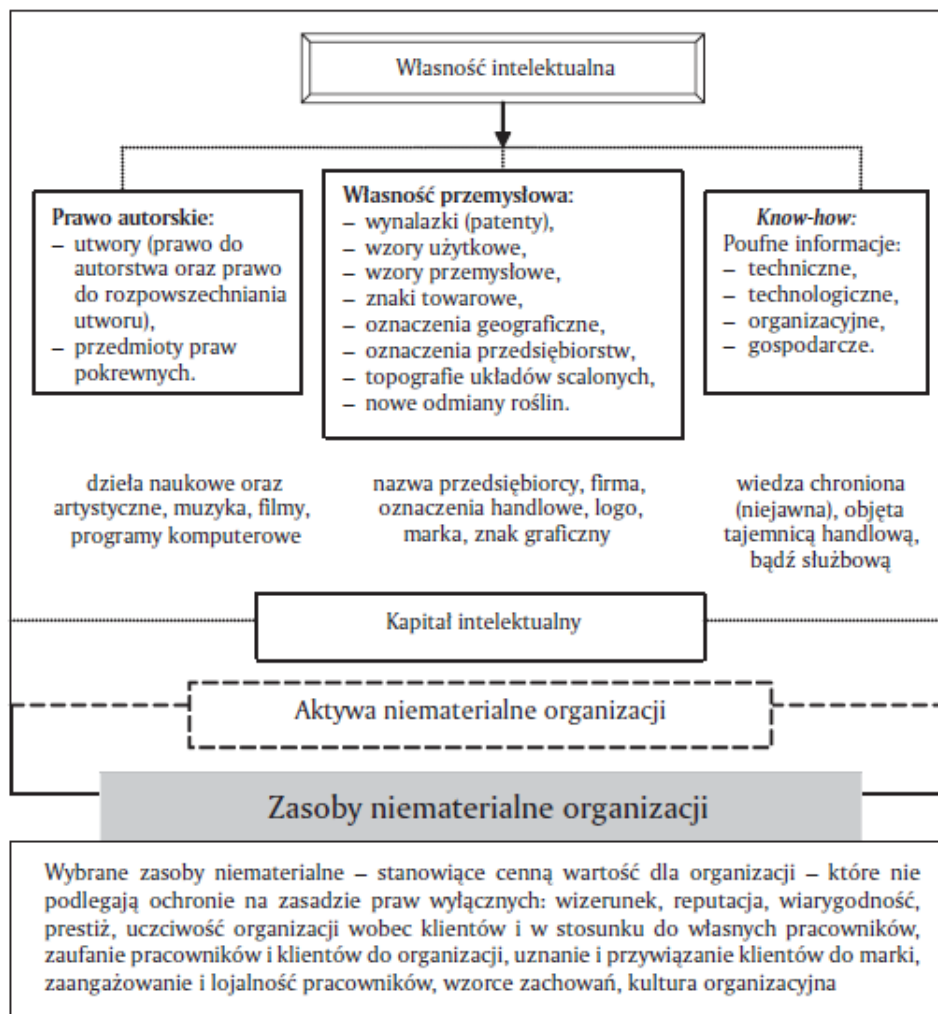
Własność intelektualna

Prawo autorskie:
– utwory (prawo do autorstwa oraz prawo do rozpowszechniania utworu),
– przedmioty praw pokrewnych.

Własność przemysłowa:
– wynalazki (patenty),
– wzory użytkowe,
– wzory przemysłowe,
– znaki towarowe,
– oznaczenia geograficzne,
– oznaczenia przedsiębiorstw,
– topografie układów scalonych,
– nowe odmiany roślin.

Know-how:
Poufne informacje:
– techniczne,
– technologiczne,
– organizacyjne,
– gospodarcze.

dzieła naukowe oraz artystyczne, muzyka, filmy, programy komputerowe

nazwa przedsiębiorcy, firma, oznaczenia handlowe, logo, marka, znak graficzny

wiedza chroniona (niejawna), objęta tajemnicą handlową, bądź służbową

Kapitał intelektualny

Aktywa niematerialne organizacji

Zasoby niematerialne organizacji

Wybrane zasoby niematerialne – stanowiące cenną wartość dla organizacji – które nie podlegają ochronie na zasadzie praw wyłącznych: wizerunek, reputacja, wiarygodność, prestiż, uczciwość organizacji wobec klientów i w stosunku do własnych pracowników, zaufanie pracowników i klientów do organizacji, uznanie i przywiązanie klientów do marki, zaangażowanie i lojalność pracowników, wzorce zachowań, kultura organizacyjna